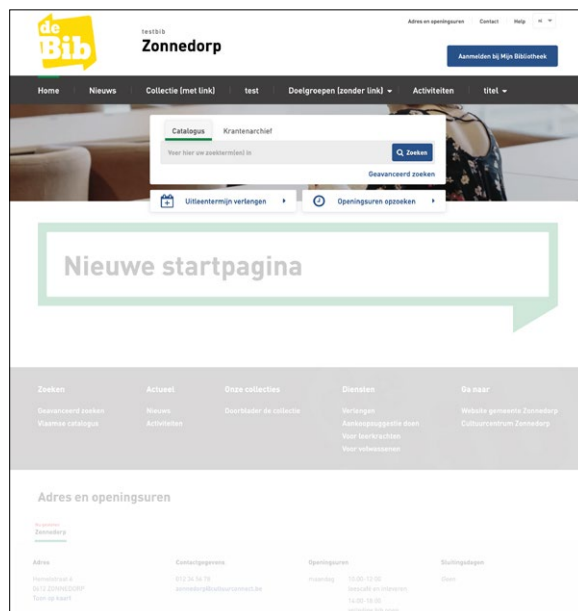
de Bib

testbib
Zonnedorp

Adres en openingsuren Contact Help nl

Aanmelden bij Mijn Bibliotheek

Home Nieuws Collectie (met link) test Doelgroepen (zonder link) Activiteiten titel

Catalogus Krantenarchief

Voer hier uw zoekterm(en) in

Zoeken

Geavanceerd zoeken

Uitleentermijn verlengen

Openingsuren opzoeken

Nieuwe startpagina

Zoeken
Geavanceerd zoeken
Vlaamse catalogus

Actueel
Nieuws
Activiteiten

Onze collecties
Doorblader de collectie

Diensten
Verlengen
Aankoopsuggestie doen
Voor leerkrachten
Voor volwassenen

Ga naar
Website gemeente Zonnedorp
Cultuurcentrum Zonnedorp

Adres en openingsuren

Zonnedorp

Adres
Heinestraat 4
0612 ZONNEDORP
Toon op kaart

Contactgegevens
012 34 56 78
zonnedorp@testbibliotheek.be

Openingsuren
maandag 13:00-12:00
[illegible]
14:00-18:00
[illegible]

Sluitingsdagen
Geen